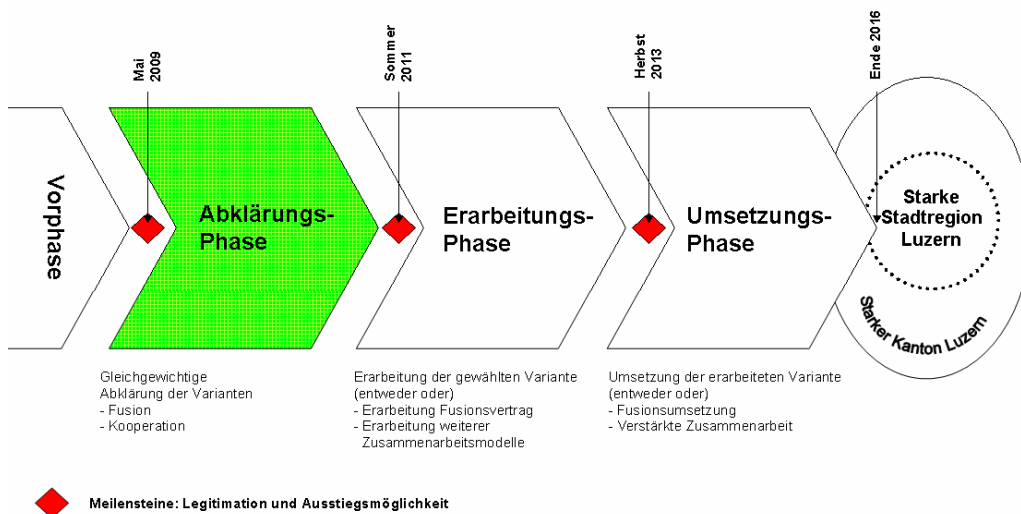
Mai 2009

Sommer 2011

Herbst 2013

Ende 2016

Vorphase

Abklärungs-Phase

Erarbeitungs-Phase

Umsetzungs-Phase

Starke Stadtregion Luzern

Starker Kanton Luzern

Gleichgewichtige Abklärung der Varianten
- Fusion
- Kooperation

Erarbeitung der gewählten Variante (entweder oder)
- Erarbeitung Fusionsvertrag
- Erarbeitung weiterer Zusammenarbeitsmodelle

Umsetzung der erarbeiteten Variante (entweder oder)
- Fusionsumsetzung
- Verstärkte Zusammenarbeit

Meilensteine: Legitimation und Ausstiegsmöglichkeit